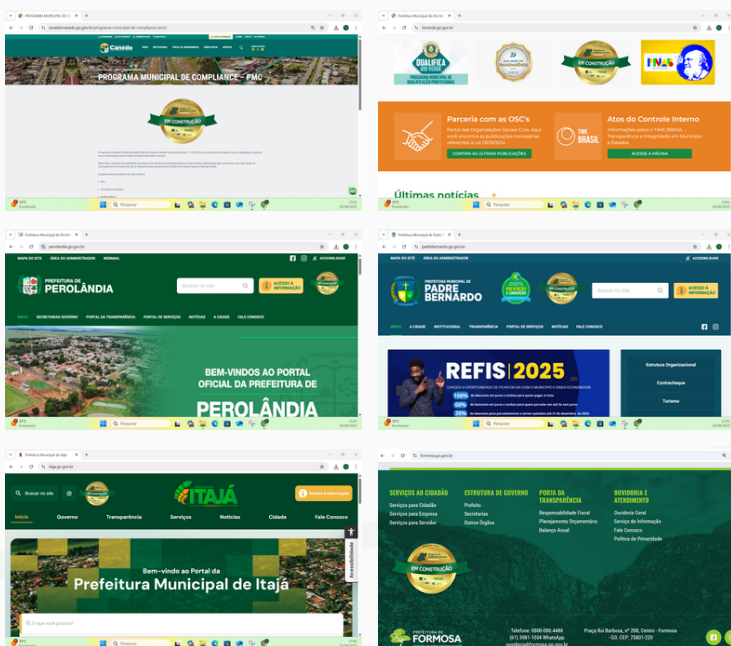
PROGRAMA MUNICIPAL DE COMPLIANCE – PMC

EM CONSTRUÇÃO

Pesquisar

QUALIFICA

EM CONSTRUÇÃO

Parceria com as OSC's

CONFIRA AS ÚLTIMAS PUBLICAÇÕES

Atos do Controle Interno

TIME BRASIL

ACESSE A PÁGINA

Últimas notícias

Pesquisar

PREFEITURA DE PEROLÂNDIA

Buscar no site

ACESSO À INFORMAÇÃO

INÍCIO SECRETARIAS GOVERNO PORTAL DA TRANSPARÊNCIA PORTAL DE SERVIÇOS NOTÍCIAS A CIDADE FALE CONOSCO

BEM-VINDOS AO PORTAL OFICIAL DA PREFEITURA DE

PEROLÂNDIA

Pesquisar

MAPA DO SITE ÁREA DO ADMINISTRADOR

PREFEITURA MUNICIPAL DE PADRE BERNARDO

ACESSO À INFORMAÇÃO

INÍCIO A CIDADE INSTITUCIONAL TRANSPARÊNCIA PORTAL DE SERVIÇOS NOTÍCIAS FALE CONOSCO

REFIS 2025

100%
60%
30%

Estrutura Organizacional

Contracheque

Turismo

Pesquisar

Buscar no site

ITAJÁ

Acesso à Informação

Início Governo Transparência Serviços Notícias Cidade Fale Conosco

Bem-vindo ao Portal da

Prefeitura Municipal de Itajá

O que você procura?

Acessibilidade

Pesquisar

SERVIÇOS AO CIDADÃO
Serviços para Cidadão
Serviços para Empresa
Serviços para Servidor

ESTRUTURA DE GOVERNO
Prefeito
Secretarias
Outros Órgãos

PORTAL DA TRANSPARÊNCIA
Responsabilidade Fiscal
Planejamento Orçamentário
Balanço Anual

OUVIDORIA E ATENDIMENTO
Ouvidoria Geral
Serviços de Informação
Fale Conosco
Política de Privacidade

EM CONSTRUÇÃO

PREFEITURA DE FORMOSA

Telefone: 0800 000 4488
(61) 3981-1034 WhatsApp

Praça Rui Barbosa, nº 208, Centro - Formosa - GO. CEP: 73801-220